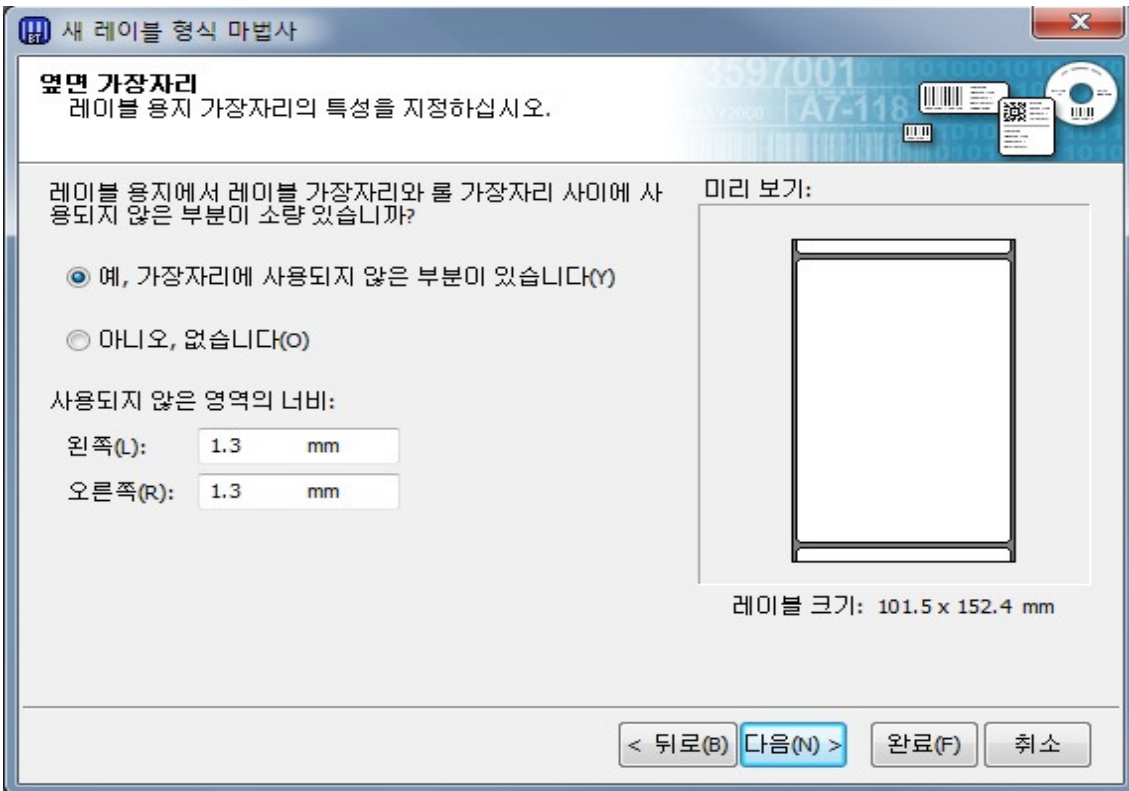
새 레이블 형식 마법사

옆면 가장자리
레이블 용지 가장자리의 특성을 지정하십시오.

3597001
A7-118

레이블 용지에서 레이블 가장자리와 롤 가장자리 사이에 사용되지 않은 부분이 소량 있습니까?

예, 가장자리에 사용되지 않은 부분이 있습니다(Y)

아니오, 없습니다(O)

사용되지 않은 영역의 너비:

왼쪽(L): 1.3 mm
오른쪽(R): 1.3 mm

미리 보기:

레이블 크기: 101.5 x 152.4 mm

< 뒤로(B) 다음(N) > 완료(F) 취소